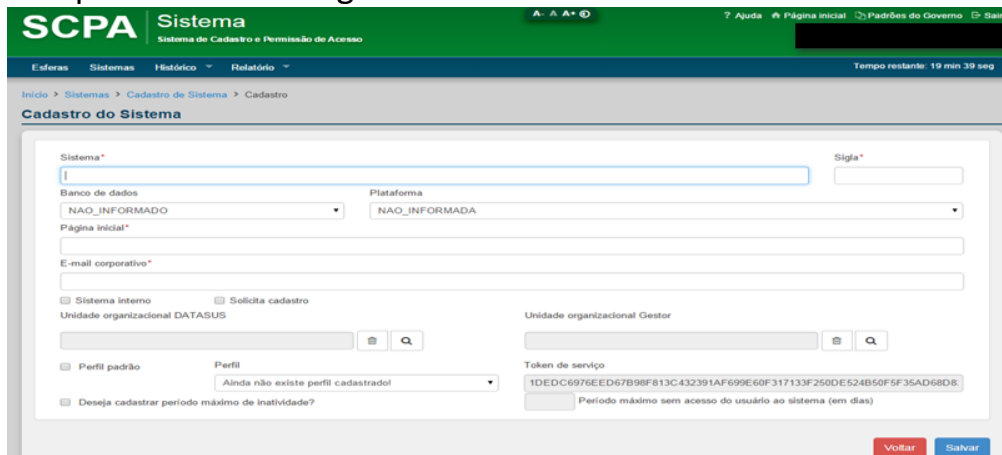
SCPA Sistema
Sistema de Cadastro e Permissão de Acesso

A- A A+ ◐

? Ajuda Página inicial Padrões do Governo Sair

Esferas Sistemas Histórico Relatório

Tempo restante: 19 min 39 seg

Início > Sistemas > Cadastro de Sistema > Cadastro

Cadastro do Sistema

Sistema*

Sigla*

Banco de dados
NAO_INFORMADO

Plataforma
NAO_INFORMADA

Página inicial*

E-mail corporativo*

Sistema interno
Solicita cadastro

Unidade organizacional DATASUS

Unidade organizacional Gestor

Perfil padrão

Perfil
Ainda não existe perfil cadastrado!

Token de serviço
1DEDC6976EED67B98F813C432391AF699E60F317133F250DE524B50F5F35AD68D8

Deseja cadastrar período máximo de inatividade?

Período máximo sem acesso do usuário ao sistema (em dias)

Voltar Salvar